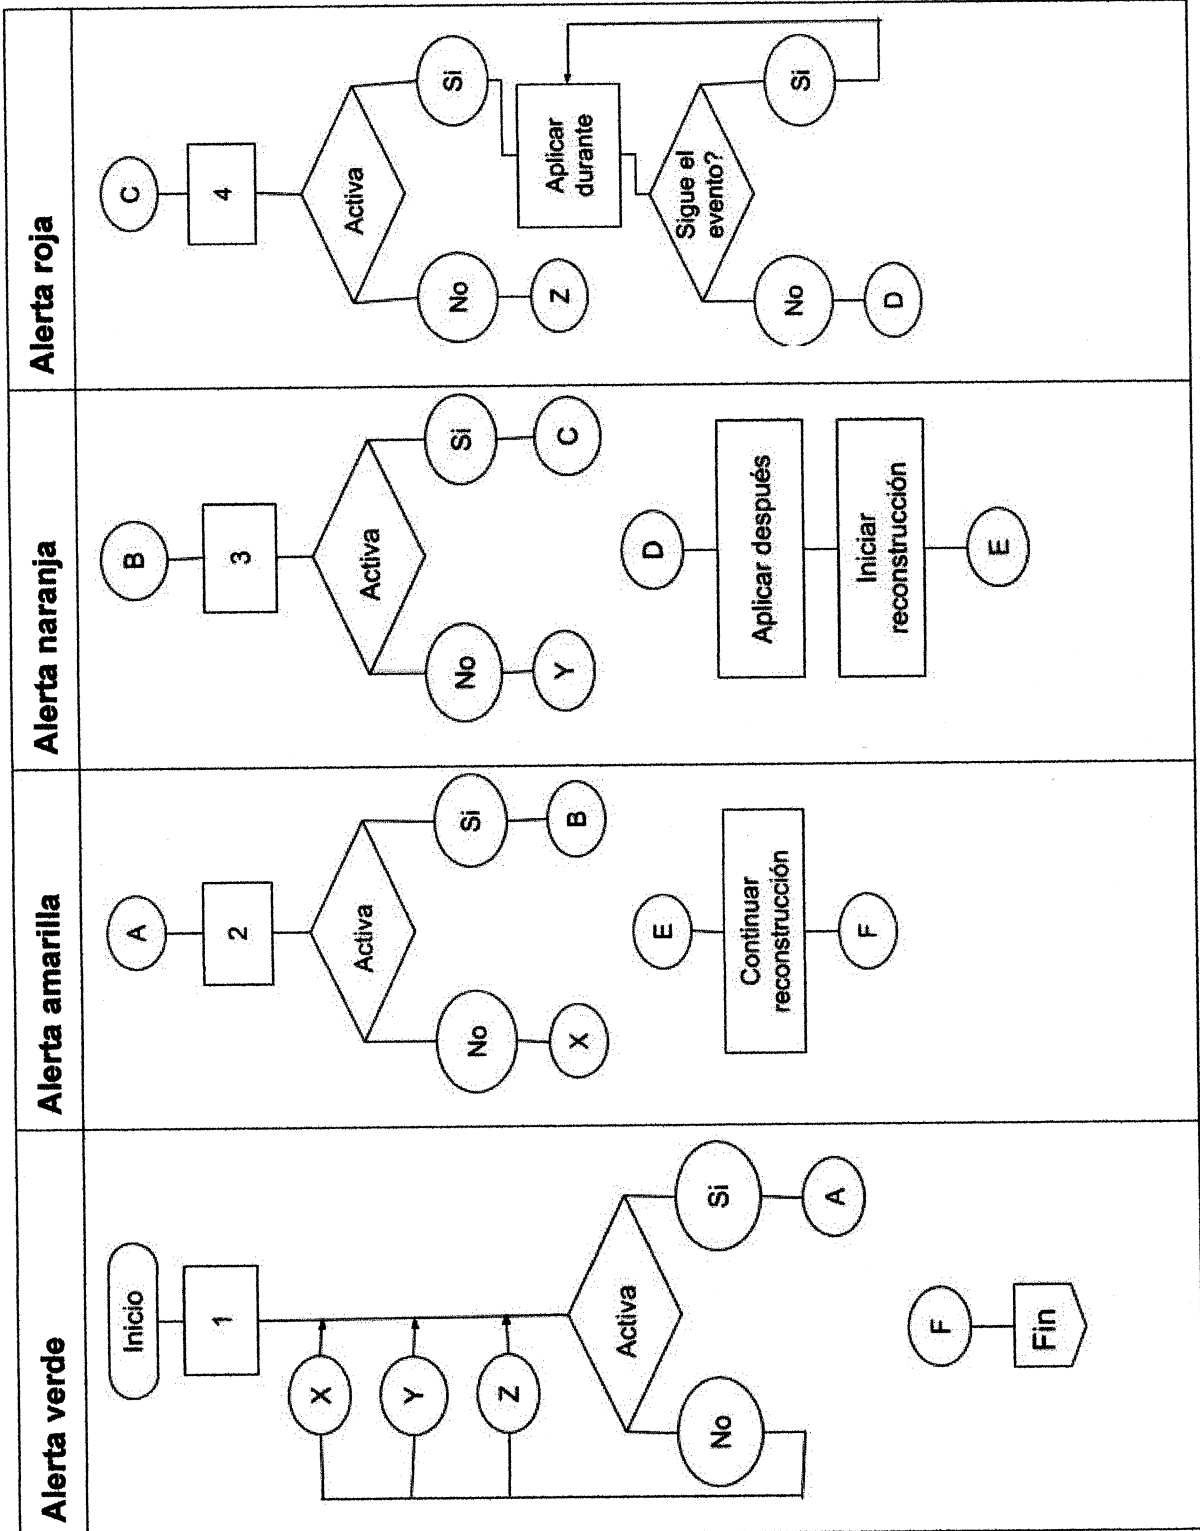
Alerta verde

Inicio

1

X

Y

Z

Activa

No

Si

A

F

Fin

Alerta amarilla

A

2

Activa

No

X

Si

B

E

Continuar reconstrucción

F

Alerta naranja

B

3

Activa

No

Y

Si

C

D

Aplicar después

Iniciar reconstrucción

E

Alerta roja

C

4

Activa

No

Z

Si

Aplicar durante

Sigue el evento?

Si

No

D